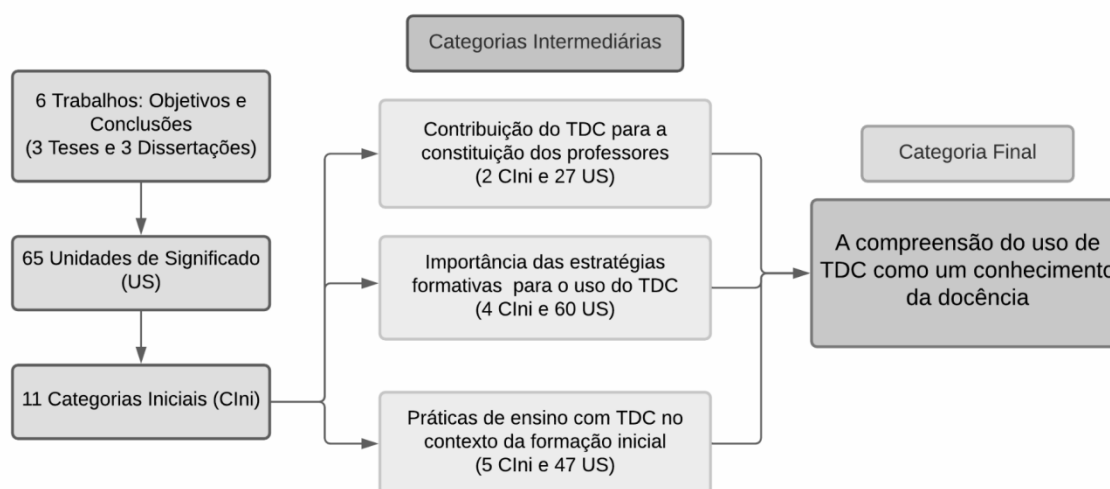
Categorias Intermediárias

6 Trabalhos: Objetivos e Conclusões (3 Teses e 3 Dissertações)

65 Unidades de Significado (US)

11 Categorias Iniciais (CIni)

Contribuição do TDC para a constituição dos professores (2 CIni e 27 US)

Importância das estratégias formativas para o uso do TDC (4 CIni e 60 US)

Práticas de ensino com TDC no contexto da formação inicial (5 CIni e 47 US)

Categoria Final

A compreensão do uso de TDC como um conheciment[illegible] da docência